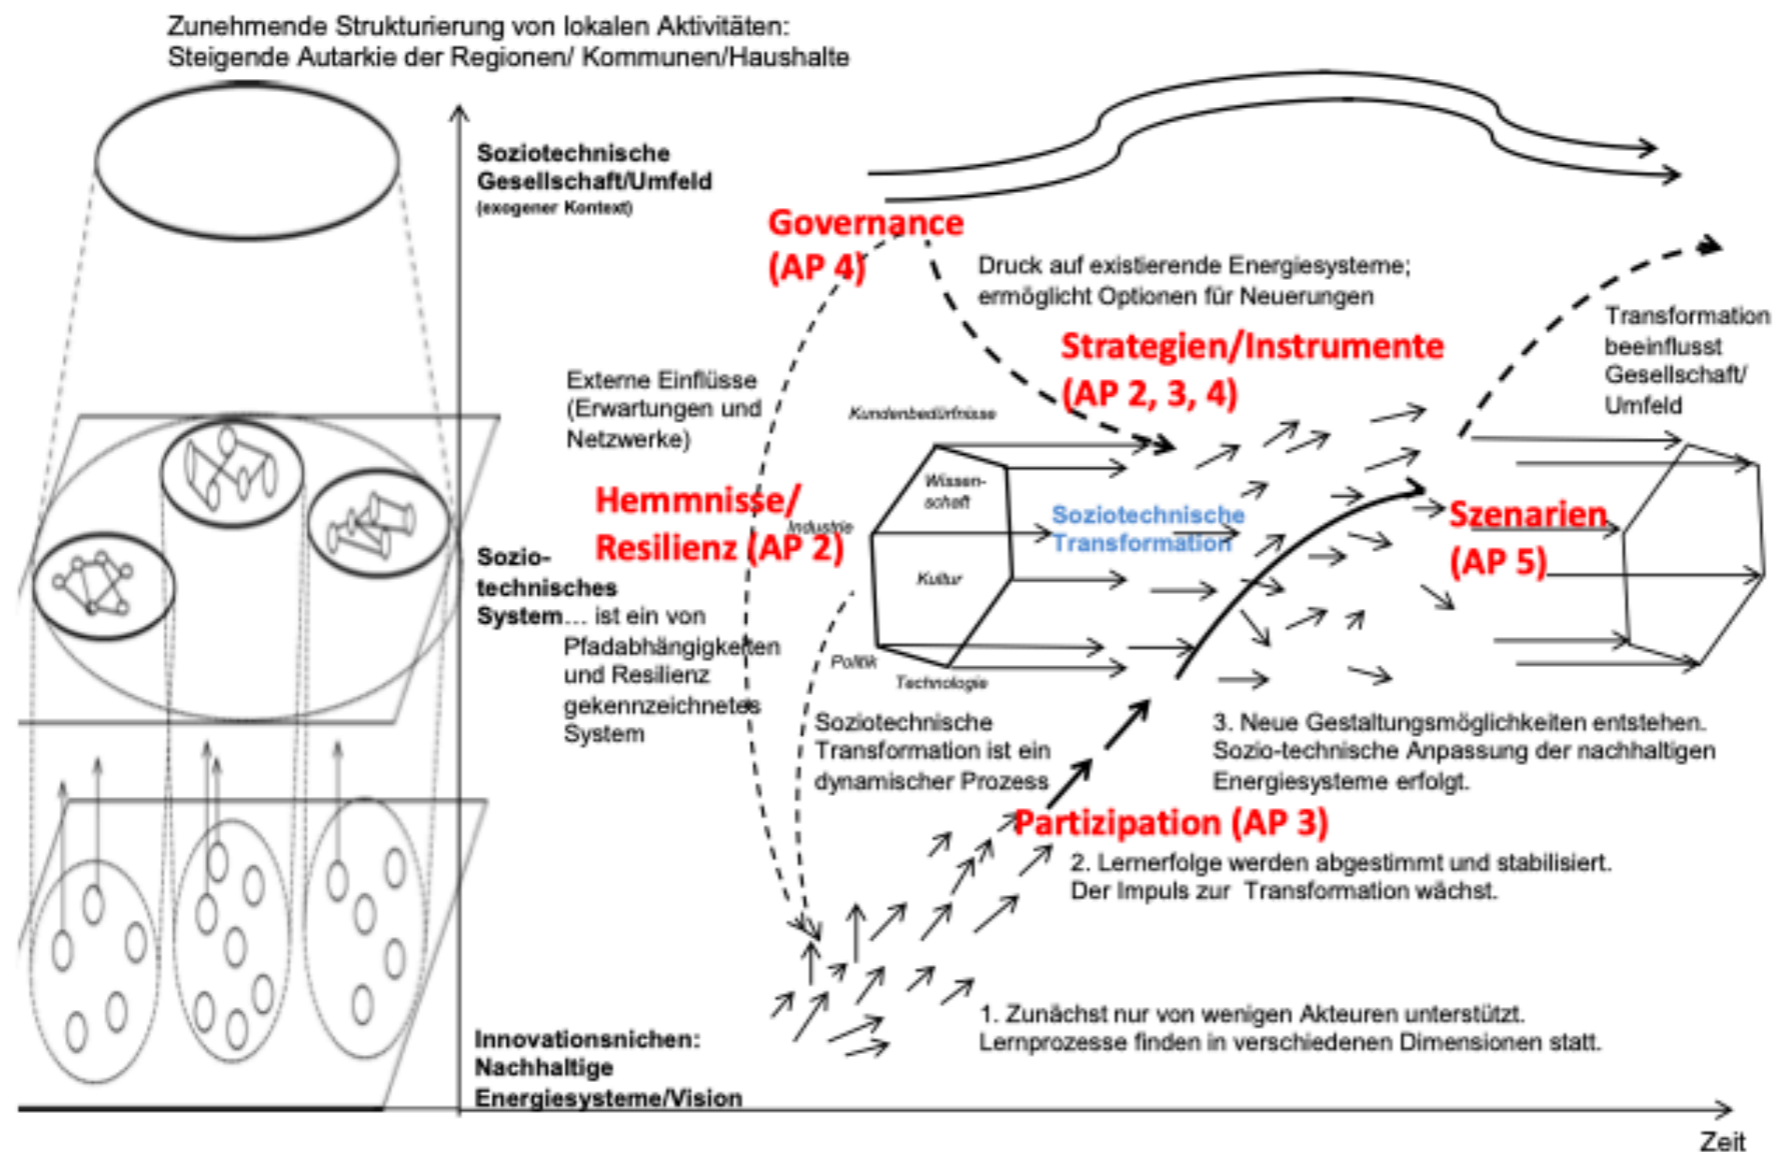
Zunehmende Strukturierung von lokalen Aktivitäten:
Steigende Autarkie der Regionen/ Kommunen/Haushalte

Soziotechnische Gesellschaft/Umfeld
(exogener Kontext)

Governance (AP 4)

Druck auf existierende Energiesysteme; ermöglicht Optionen für Neuerungen

Strategien/Instrumente (AP 2, 3, 4)

Transformation beeinflusst Gesellschaft/ Umfeld

Externe Einflüsse (Erwartungen und Netzwerke)

Kundenbedürfnisse

Wissen-schaft

Industrie

Kultur

Politik

Technologie

Hemmnisse/ Resilienz (AP 2)

Soziotechnische Transformation

Szenarien (AP 5)

Sozio-technisches System... ist ein von Pfadabhängigkeiten und Resilienz gekennzeichnetes System

Soziotechnische Transformation ist ein dynamischer Prozess

3. Neue Gestaltungsmöglichkeiten entstehen. Sozio-technische Anpassung der nachhaltigen Energiesysteme erfolgt.

Partizipation (AP 3)

2. Lernerfolge werden abgestimmt und stabilisiert. Der Impuls zur Transformation wächst.

1. Zunächst nur von wenigen Akteuren unterstützt. Lernprozesse finden in verschiedenen Dimensionen statt.

Innovationsnichen: Nachhaltige Energiesysteme/Vision

Zeit